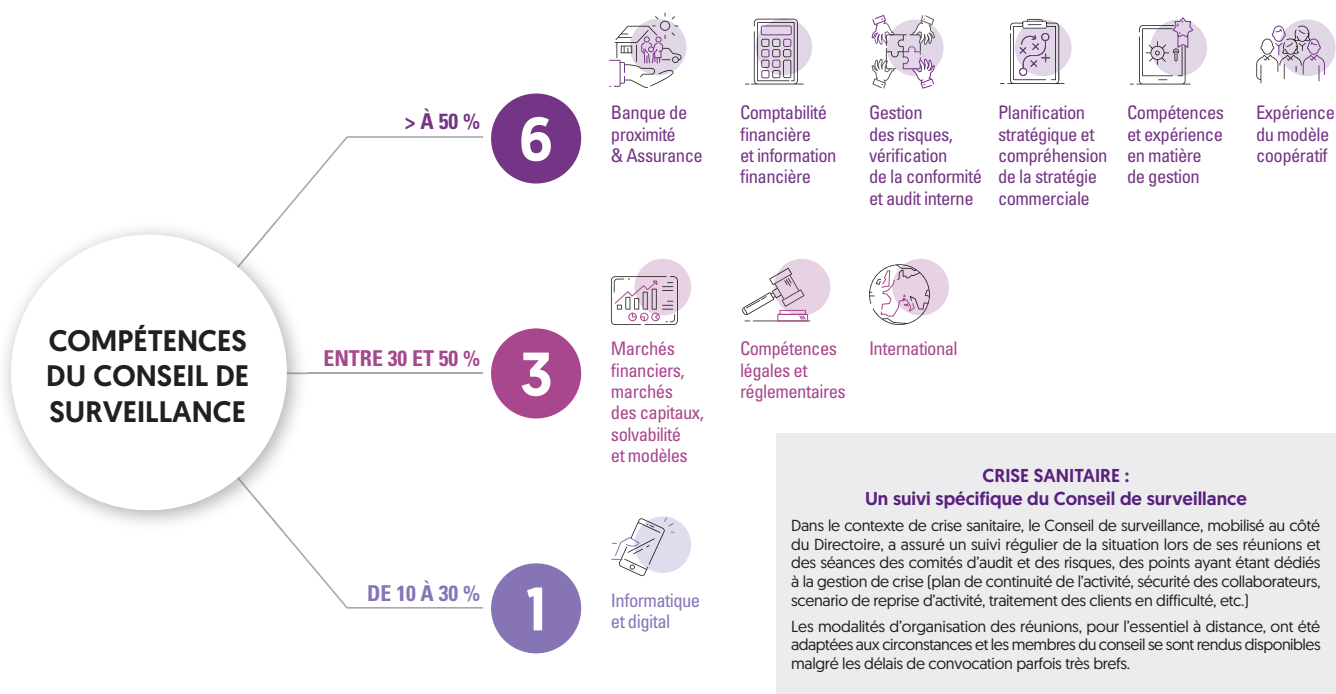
COMPÉTENCES DU CONSEIL DE SURVEILLANCE

> À 50 %

6

Banque de proximité & Assurance

Comptabilité financière et information financière

Gestion des risques, vérification de la conformité et audit interne

Planification stratégique et compréhension de la stratégie commerciale

Compétences et expérience en matière de gestion

Expérience du modèle coopératif

ENTRE 30 ET 50 %

3

Marchés financiers, marchés des capitaux, solvabilité et modèles

Compétences légales et réglementaires

International

DE 10 À 30 %

1

Informatique et digital

CRISE SANITAIRE :
Un suivi spécifique du Conseil de surveillance

Dans le contexte de crise sanitaire, le Conseil de surveillance, mobilisé au côté du Directoire, a assuré un suivi régulier de la situation lors de ses réunions et des séances des comités d'audit et des risques, des points ayant étant dédiés à la gestion de crise (plan de continuité de l'activité, sécurité des collaborateurs, scenario de reprise d'activité, traitement des clients en difficulté, etc.)

Les modalités d'organisation des réunions, pour l'essentiel à distance, ont été adaptées aux circonstances et les membres du conseil se sont rendus disponibles malgré les délais de convocation parfois très brefs.